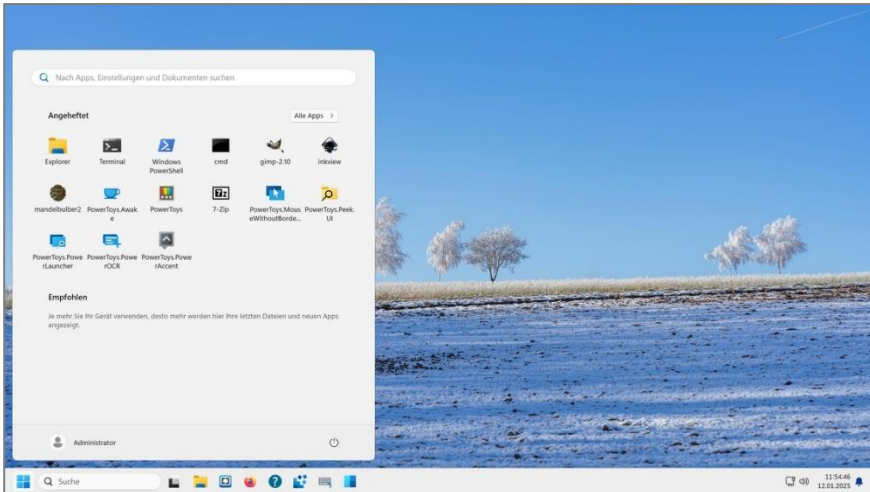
Nach Apps, Einstellungen und Dokumenten suchen

Angeheftet

Alle Apps >

Explorer

Terminal

Windows PowerShell

cmd

gimp-2.10

inkview

mandelbulber2

PowerToys.Awake

PowerToys

7-Zip

PowerToys.MouseWithoutBorde...

PowerToys.Peek.UI

PowerToys.PowerLauncher

PowerToys.PowerOCR

PowerToys.PowerAccent

Empfohlen

Je mehr Sie Ihr Gerät verwenden, desto mehr werden hier Ihre letzten Dateien und neuen Apps angezeigt.

Administrator

Suche

11:54:46
12.01.2025